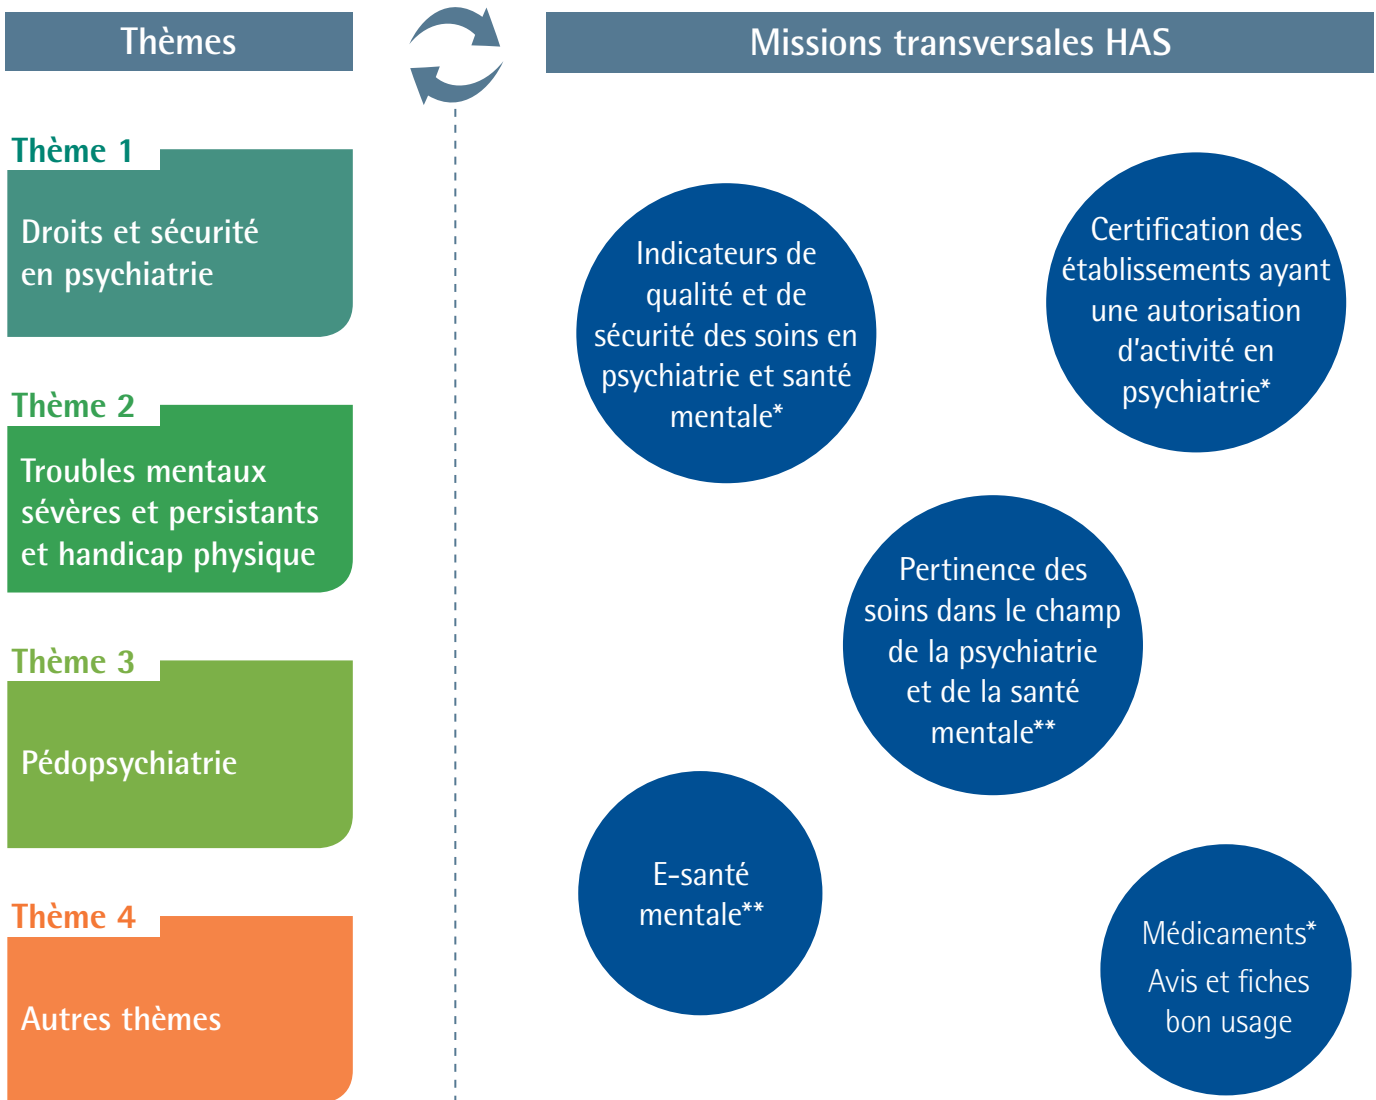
Thèmes

Missions transversales HAS

Thème 1

Droits et sécurité en psychiatrie

Thème 2

Troubles mentaux sévères et persistants et handicap physique

Thème 3

Pédopsychiatrie

Thème 4

Autres thèmes

Indicateurs de qualité et de sécurité des soins en psychiatrie et santé mentale*

Certification des établissements ayant une autorisation d'activité en psychiatrie*

Pertinence des soins dans le champ de la psychiatrie et de la santé mentale**

E-santé mentale**

Médicaments*
Avis et fiches bon usage